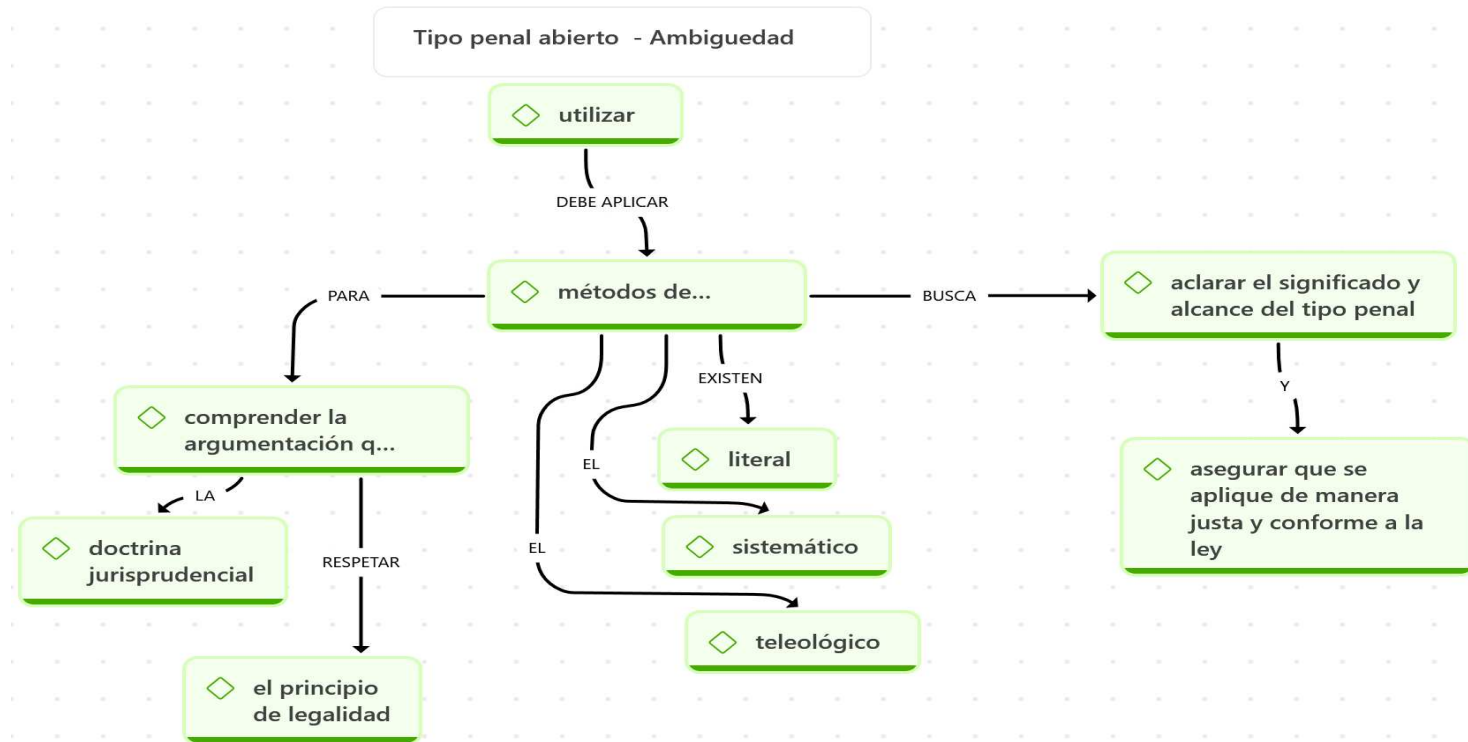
Tipo penal abierto - Ambiguedad

utilizar

DEBE APLICAR

métodos de...

PARA

BUSCA

aclarar el significado y alcance del tipo penal

Y

asegurar que se aplique de manera justa y conforme a la ley

comprender la argumentación q...

LA

doctrina jurisprudencial

RESPETAR

el principio de legalidad

EXISTEN

literal

EL

sistemático

EL

teleológico